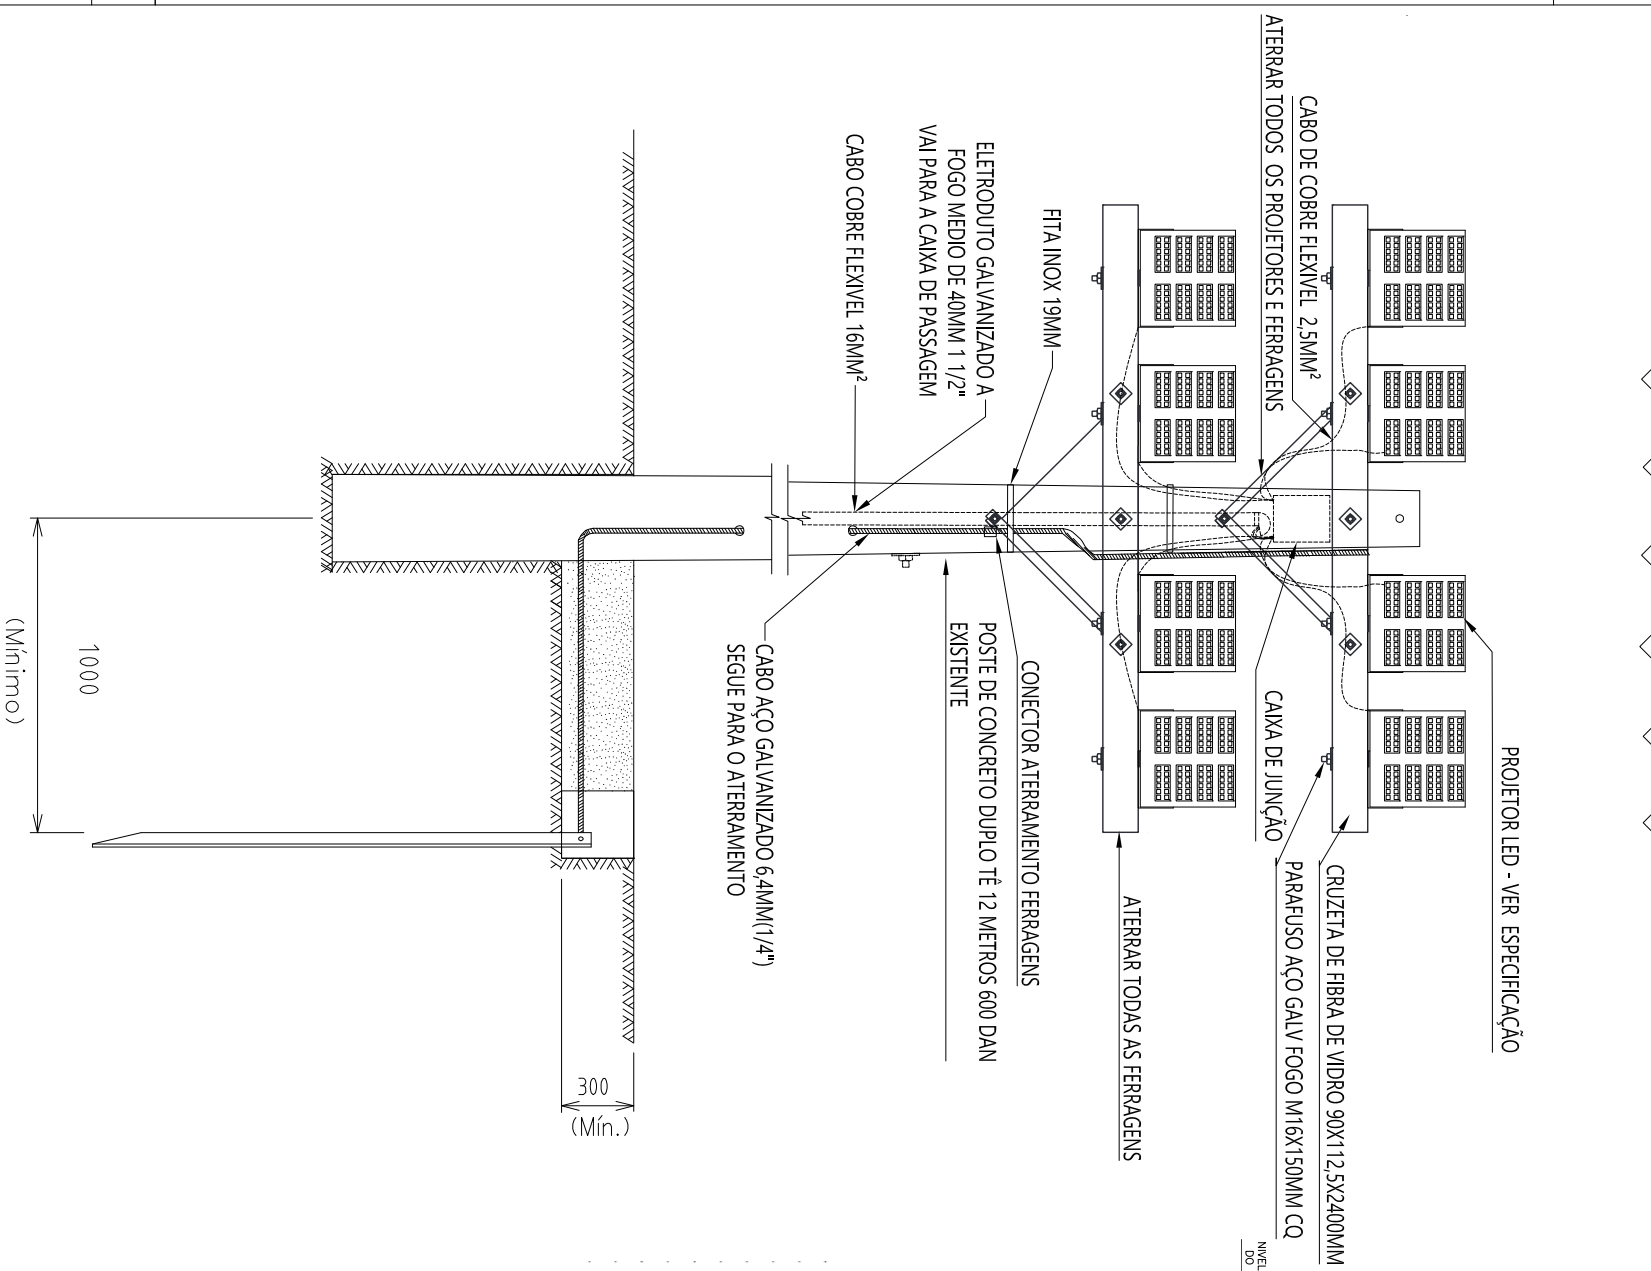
ATERRAR TODOS OS PROJETORES E FERRAGENS

CABO DE COBRE FLEXIVEL 2,5MM²

FITA INOX 19MM

ELETRODUTO GALVANIZADO A FOGO MEDIO DE 40MM 1 1/2" VAI PARA A CAIXA DE PASSAGEM

CABO COBRE FLEXIVEL 16MM²

PROJETOR LED - VER ESPECIFICAÇÃO

CRUZETA DE FIBRA DE VIDRO 90X112,5X2400MM

PARAFUSO AÇO GALV FOGO M16X150MM CQ

CAIXA DE JUNÇÃO

ATERRAR TODAS AS FERRAGENS

CONECTOR ATERRAMENTO FERRAGENS

POSTE DE CONCRETO DUPLO TÊ 12 METROS 600 DAN EXISTENTE

CABO AÇO GALVANIZADO 6,4MM(1/4") SEGUE PARA O ATERRAMENTO

1000

(Mínimo)

300

(Mín.)

NIVEL DO